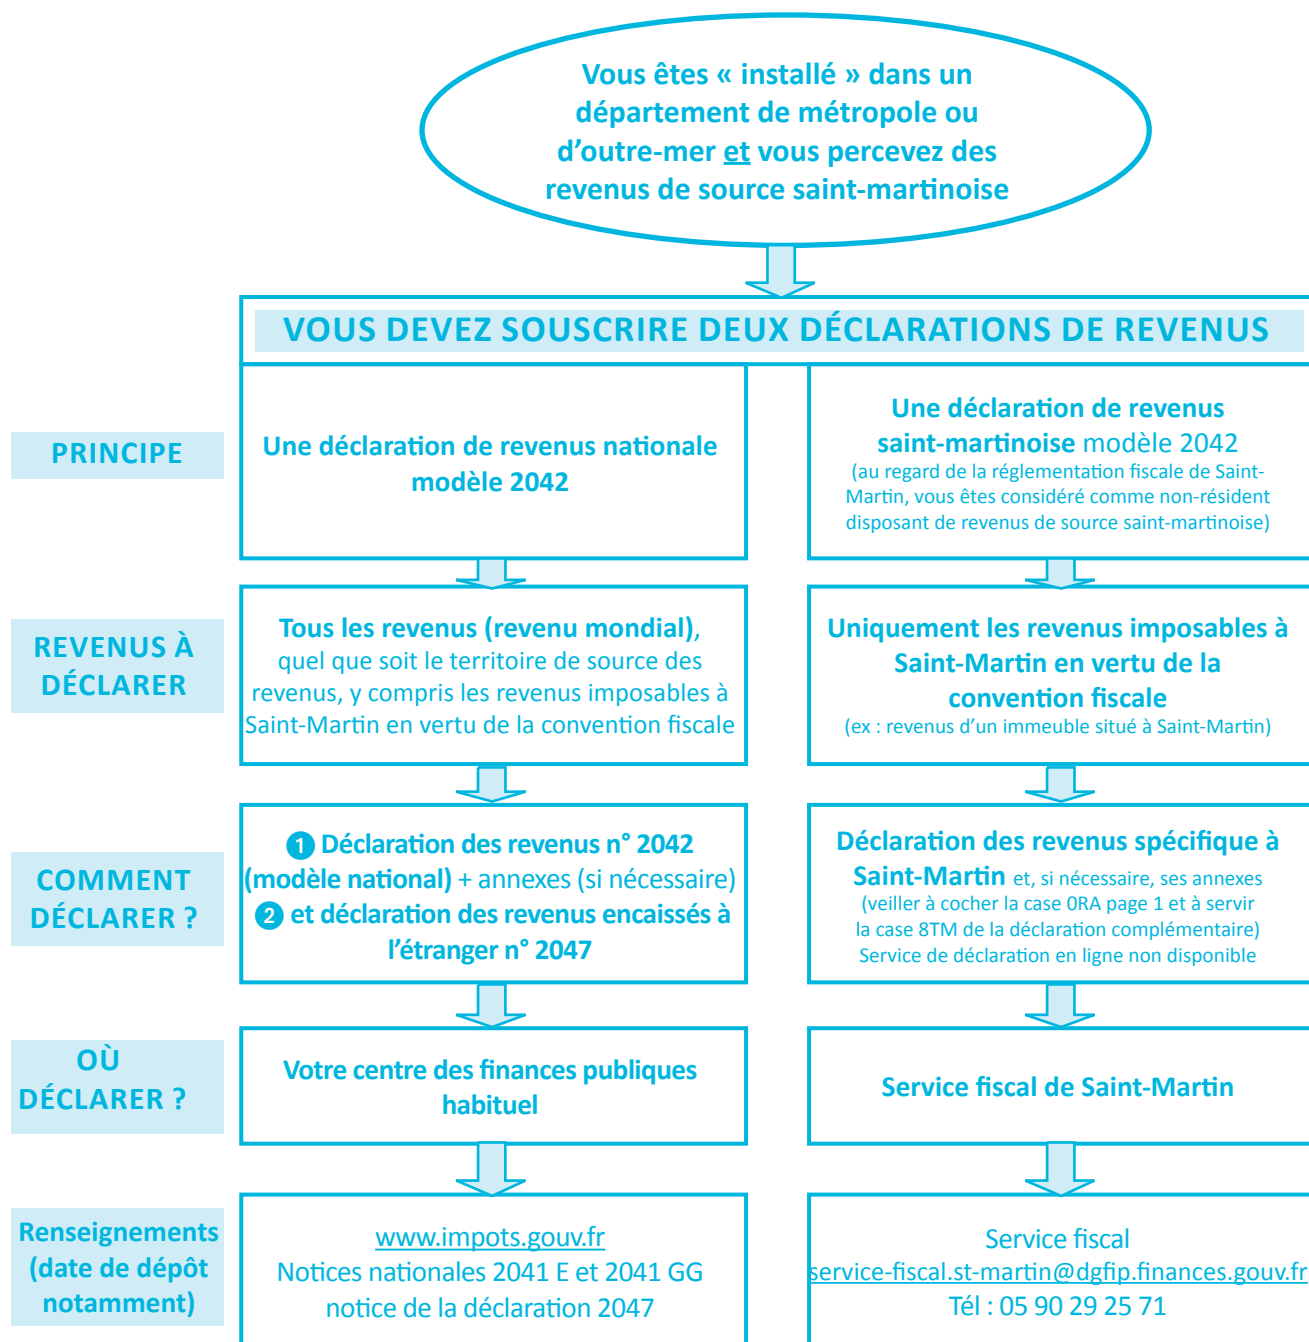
Vous êtes « installé » dans un département de métropole ou d'outre-mer et vous percevez des revenus de source saint-martinoise

VOUS DEVEZ SOUSCRIRE DEUX DÉCLARATIONS DE REVENUS

PRINCIPE

Une déclaration de revenus nationale modèle 2042

Une déclaration de revenus saint-martinoise modèle 2042 (au regard de la réglementation fiscale de Saint-Martin, vous êtes considéré comme non-résident disposant de revenus de source saint-martinoise)

REVENUS À DÉCLARER

Tous les revenus (revenu mondial), quel que soit le territoire de source des revenus, y compris les revenus imposables à Saint-Martin en vertu de la convention fiscale

Uniquement les revenus imposables à Saint-Martin en vertu de la convention fiscale (ex : revenus d'un immeuble situé à Saint-Martin)

COMMENT DÉCLARER ?

1 Déclaration des revenus n° 2042 (modèle national) + annexes (si nécessaire) 2 et déclaration des revenus encaissés à l'étranger n° 2047

Déclaration des revenus spécifique à Saint-Martin et, si nécessaire, ses annexes (veiller à cocher la case 0RA page 1 et à servir la case 8TM de la déclaration complémentaire) Service de déclaration en ligne non disponible

OÙ DÉCLARER ?

Votre centre des finances publiques habituel

Service fiscal de Saint-Martin

Renseignements (date de dépôt notamment)

www.impots.gouv.fr
Notices nationales 2041 E et 2041 GG
notice de la déclaration 2047

Service fiscal
service-fiscal.st-martin@dgfip.finances.gouv.fr
Tél : 05 90 29 25 71